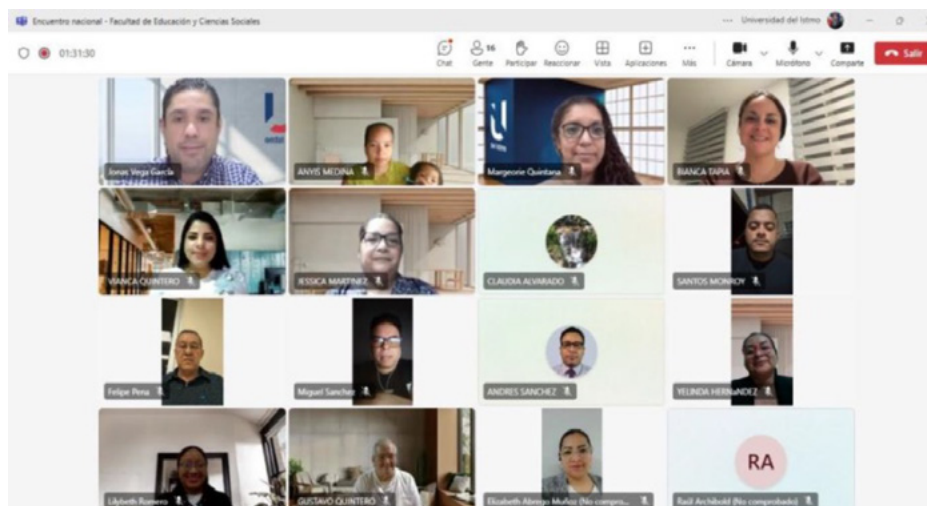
Encuentro nacional - Facultad de Educación y Ciencias Sociales

Universidad del Istmo

01:31:30

Chat

Gente 16

Participar

Reaccionar

Vista

Aplicaciones

Más

Cámara

Micrófono

Compartir

Salir

Jonas Vega García

ANYIS MEDINA

Margeorie Quintana

BIANCA TAPIA

VIANCA QUINTERO

JESSICA MARTINEZ

CLAUDIA ALVARADO

SANTOS MONROY

Felipe Pena

Miguel Sanchez

ANDRES SANCHEZ

YELINDA HERNANDEZ

Lilybeth Romero

GUSTAVO QUINTERO

Elizabeth Abrego Muñoz (No compro...

RA

Raúl Archibold (No comprobado)